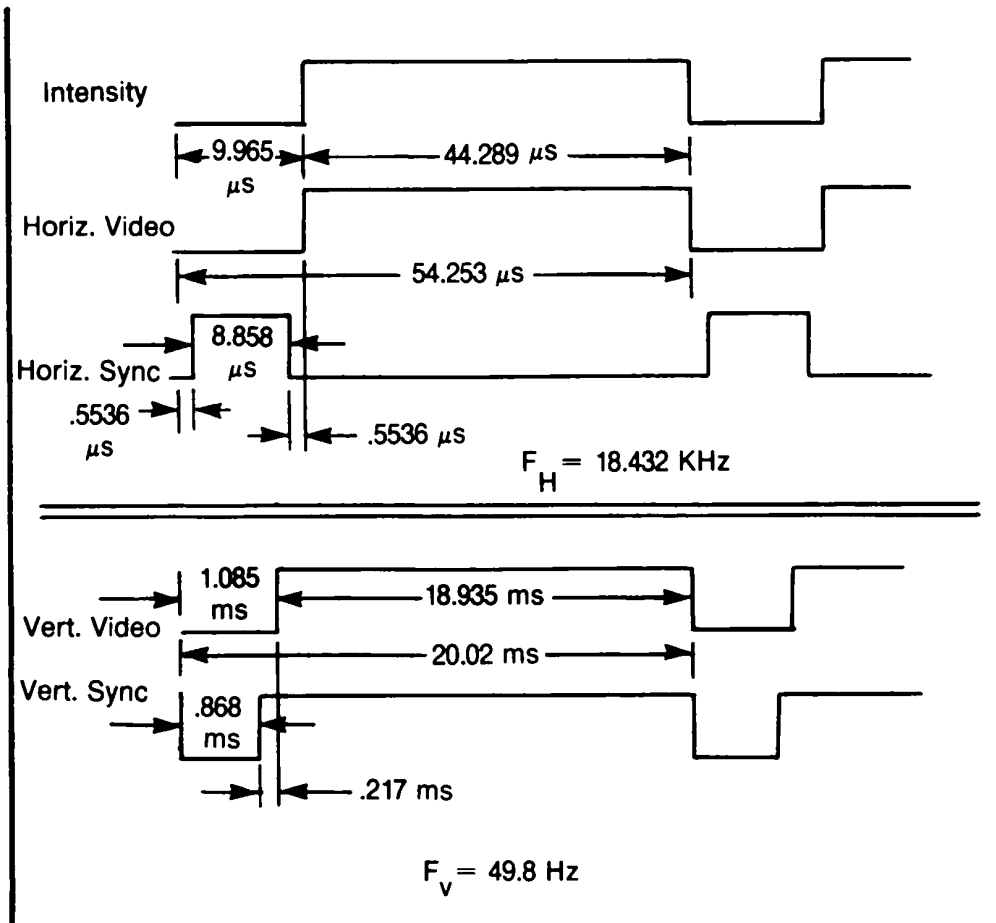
Intensity

9.965 $\mu$s

44.289 $\mu$s

Horiz. Video

54.253 $\mu$s

8.858 $\mu$s

Horiz. Sync

.5536 $\mu$s

.5536 $\mu$s

$F_H$ = 18.432 KHz

1.085 ms

18.935 ms

Vert. Video

20.02 ms

Vert. Sync

.868 ms

.217 ms

$F_V$ = 49.8 Hz